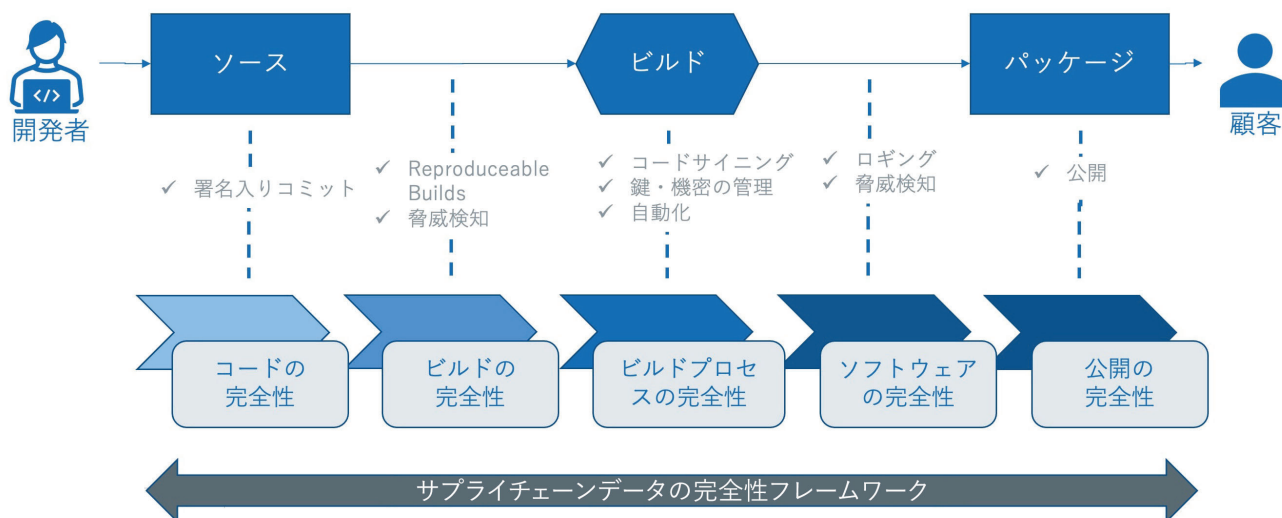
</>

開発者

ソース

ビルド

パッケージ

顧客

✓ 署名入りコミット

✓ Reproduceable Builds
✓ 脅威検知

✓ コードサイニング
✓ 鍵・機密の管理
✓ 自動化

✓ ロギング
✓ 脅威検知

✓ 公開

コードの完全性

ビルドの完全性

ビルドプロセスの完全性

ソフトウェアの完全性

公開の完全性

サプライチェーンデータの完全性フレームワーク